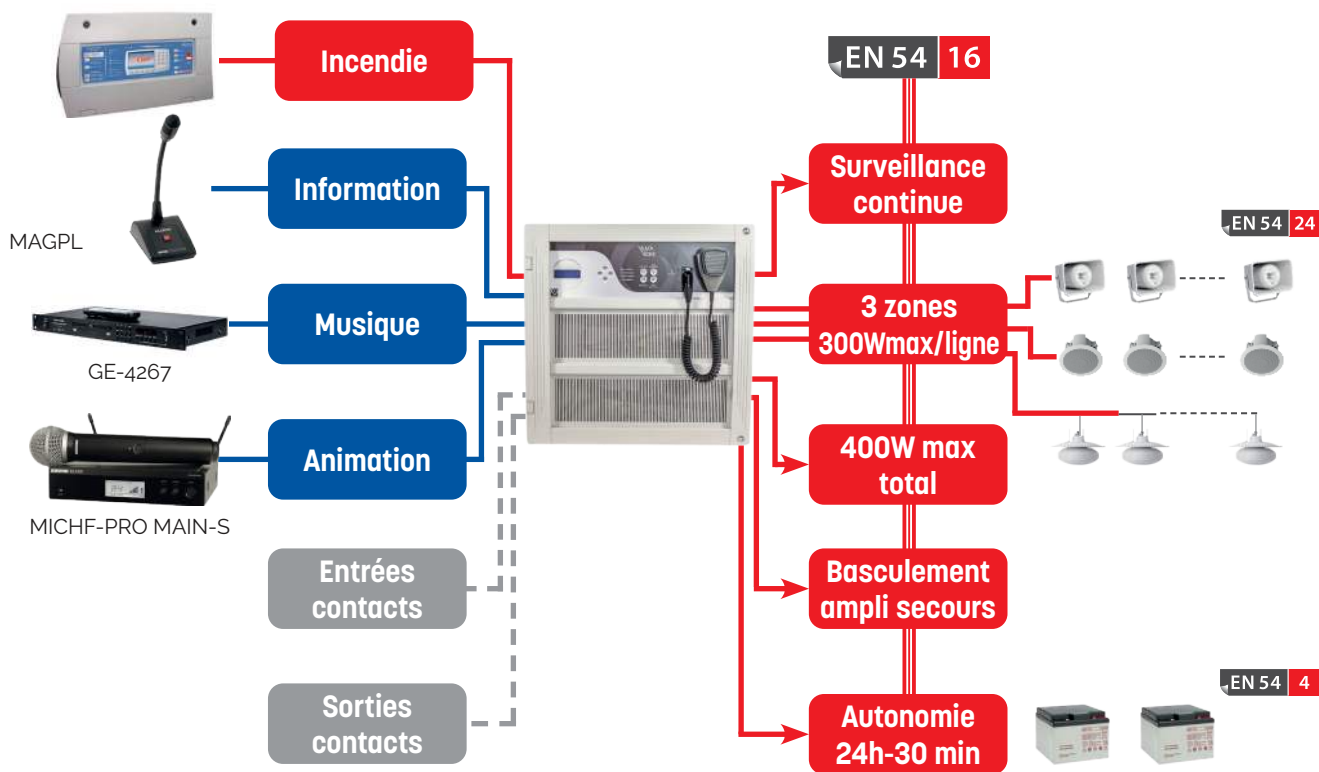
Incendie

Information

MAGPL

Musique

GE-4267

Animation

MICHF-PRO MAIN-S

Entrées contacts

Sorties contacts

EN 54 16

Surveillance continue

EN 54 24

3 zones 300Wmax/ligne

400W max total

Basculement ampli secours

EN 54 4

Autonomie 24h-30 min